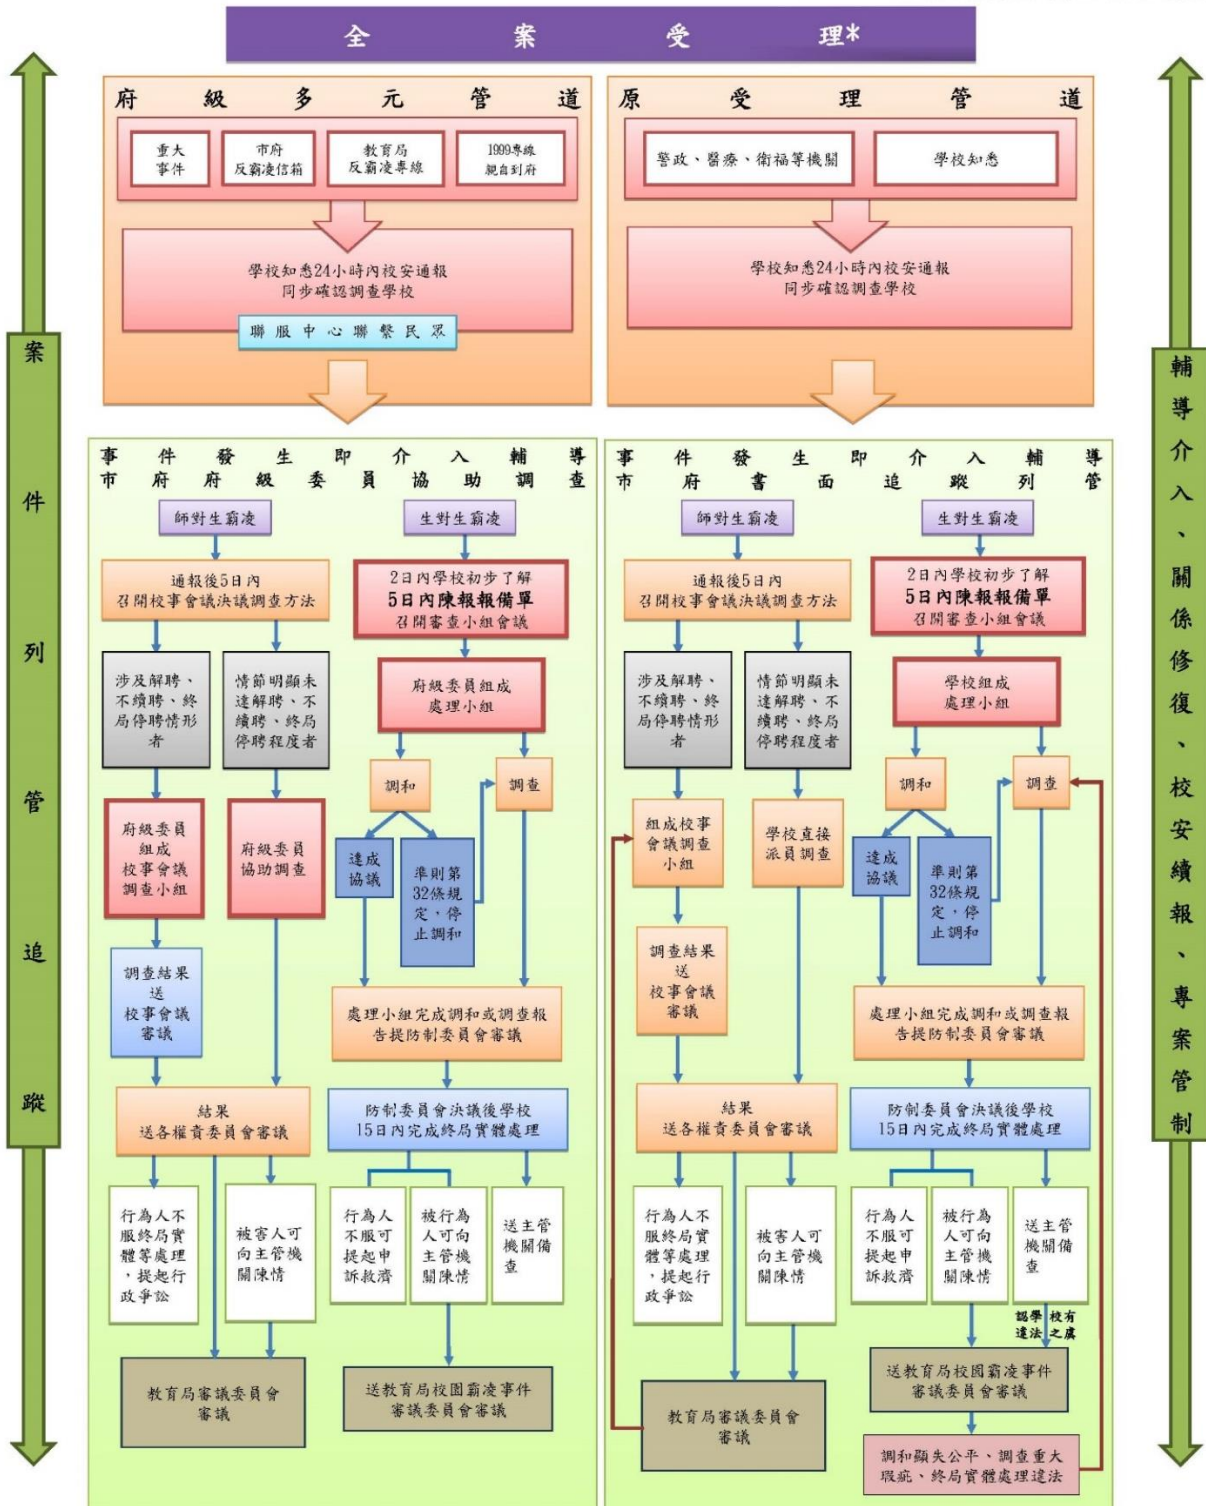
全案受理*

案件列管追蹤

輔導介入、關係修復、校安續報、專案管制

府級多元管道

重大事件

市府反霸凌信箱

教育局反霸凌專線

1999專線親自到府

學校知悉24小時內校安通報
同步確認調查學校

聯服中心聯繫民眾

原受理管道

警政、醫療、衛福等機關

學校知悉

學校知悉24小時內校安通報
同步確認調查學校

事件發生即介入輔導
市府府級委員協助調查

師對生霸凌

生對生霸凌

通報後5日內
召開校事會議決議調查方法

2日內學校初步了解
5日內陳報報備單
召開審查小組會議

涉及解聘、不續聘、終局停聘情形者

情節明顯未達解聘、不續聘、終局停聘程度者

府級委員組成處理小組

調和

調查

府級委員組成校事會議調查小組

府級委員協助調查

達成協議

準則第32條規定，停止調和

調查結果送校事會議審議

處理小組完成調和或調查報告提防制委員會審議

結果送各權責委員會審議

防制委員會決議後學校15日內完成終局實體處理

行為人不服終局實體等處理，提起行政爭訟

被害人可向主管機關陳情

行為人不服可提起申訴救濟

被行為人可向主管機關陳情

送主管機關備查

教育局審議委員會審議

送教育局校園霸凌事件審議委員會審議

事件發生即介入輔導
市府書面追蹤列管

師對生霸凌

生對生霸凌

通報後5日內
召開校事會議決議調查方法

2日內學校初步了解
5日內陳報報備單
召開審查小組會議

涉及解聘、不續聘、終局停聘情形者

情節明顯未達解聘、不續聘、終局停聘程度者

學校組成處理小組

調和

調查

組成校事會議調查小組

學校直接派員調查

達成協議

準則第32條規定，停止調和

調查結果送校事會議審議

處理小組完成調和或調查報告提防制委員會審議

結果送各權責委員會審議

防制委員會決議後學校15日內完成終局實體處理

行為人不服終局實體等處理，提起行政爭訟

被害人可向主管機關陳情

行為人不服可提起申訴救濟

被行為人可向主管機關陳情

送主管機關備查

認學校有違法之虞

教育局審議委員會審議

送教育局校園霸凌事件審議委員會審議

調和顯失公平、調查重大瑕疵、終局實體處理違法